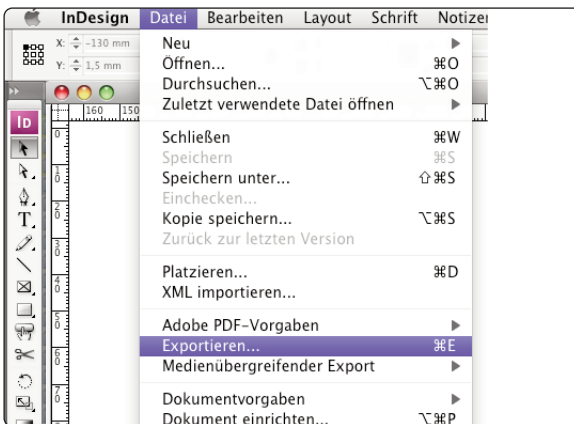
InDesign Datei Bearbeiten Layout Schrift Notizen

X: -130 mm
Y: 1,5 mm

160 150

Neu
Öffnen... ⌘O
Durchsuchen... ⌥⌘O
Zuletzt verwendete Datei öffnen

Schließen ⌘W
Speichern ⌘S
Speichern unter... ⇧⌘S
Einchecken...
Kopie speichern... ⌥⌘S
Zurück zur letzten Version

Platzieren... ⌘D
XML importieren...

Adobe PDF-Vorgaben
Exportieren... ⌘E
Medienübergreifender Export

Dokumentvorgaben
Dokument einrichten... ⌥⌘P